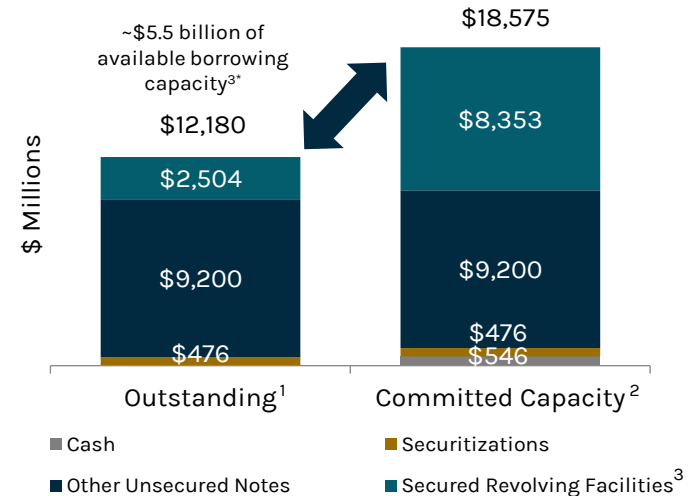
~$5.5 billion of available borrowing capacity$^{3*}$

$18,575

$12,180

$ Millions

$2,504

$9,200

$476

$8,353

$9,200

$476

$546

Outstanding$^{1}$

Committed Capacity$^{2}$

Cash

Securitizations

Other Unsecured Notes

Secured Revolving Facilities$^{3}$